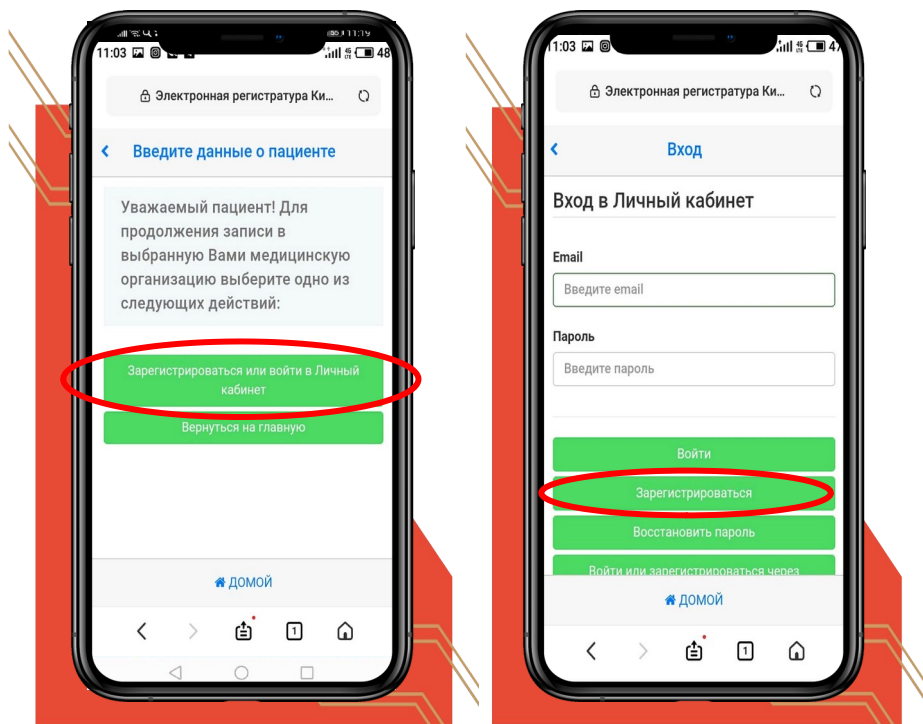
11:03 48

Электронная регистратура Ки...

Введите данные о пациенте

Уважаемый пациент! Для продолжения записи в выбранную Вами медицинскую организацию выберите одно из следующих действий:

Зарегистрироваться или войти в Личный кабинет

Вернуться на главную

ДОМОЙ

1

11:03 47

Электронная регистратура Ки...

Вход

Вход в Личный кабинет

Email

Введите email

Пароль

Введите пароль

Войти

Зарегистрироваться

Восстановить пароль

Войти или зарегистрироваться через

ДОМОЙ

1